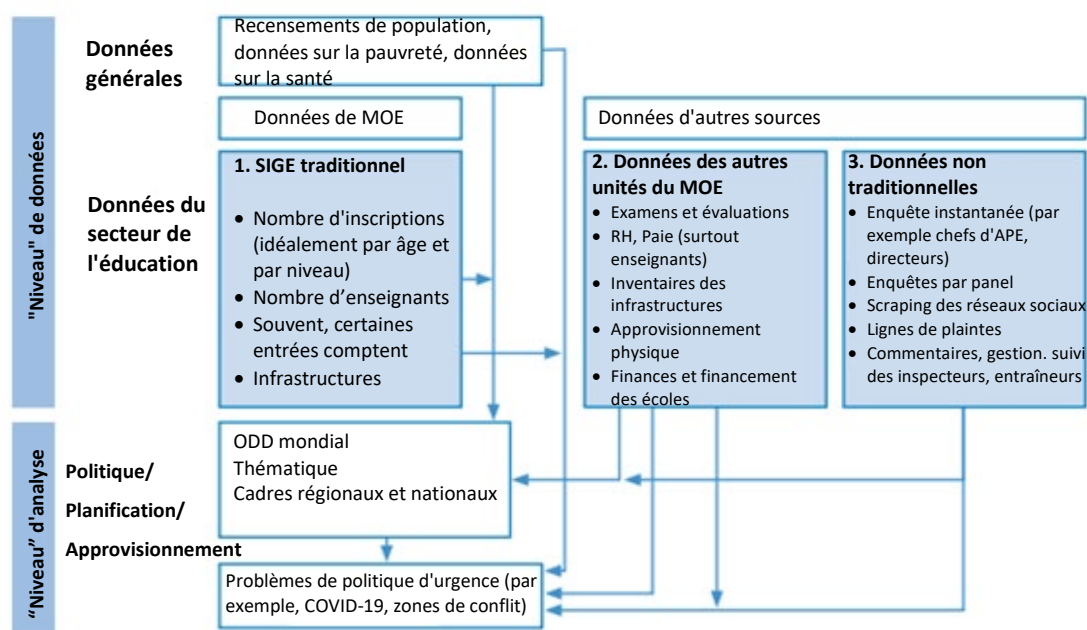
"Niveau" de données

Données générales

Recensements de population, données sur la pauvreté, données sur la santé

Données de MOE

Données d'autres sources

Données du secteur de l'éducation

1. SIGE traditionnel

- Nombre d'inscriptions (idéalement par âge et par niveau)
- Nombre d'enseignants
- Souvent, certaines entrées comptent
- Infrastructures

2. Données des autres unités du MOE

- Examens et évaluations
- RH, Paie (surtout enseignants)
- Inventaires des infrastructures
- Approvisionnement physique
- Finances et financement des écoles

3. Données non traditionnelles

- Enquête instantanée (par exemple chefs d'APE, directeurs)
- Enquêtes par panel
- Scraping des réseaux sociaux
- Lignes de plaintes
- Commentaires, gestion. suivi des inspecteurs, entraîneurs

"Niveau" d'analyse

Politique/ Planification/ Approvisionnement

ODD mondial
Thématique
Cadres régionaux et nationaux

Problèmes de politique d'urgence (par exemple, COVID-19, zones de conflit)